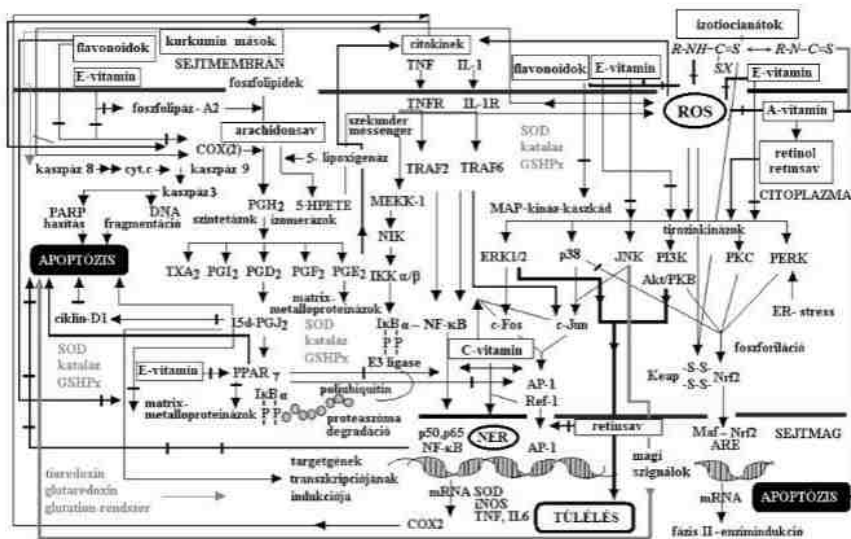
izotiocianátok
R-NH-C=S ⟷ R-N-C=S
SX
flavonoidok
kurkumin mások
citokinek
TNF IL-1
flavonoidok
E-vitamin
E-vitamin
SEJTMEMBRÁN
foszfolipidek
E-vitamin
TNFR IL-1R
ROS
A-vitamin
foszfolipáz - A2
arachidonsav
szekunder messenger
SOD kataláz GSHPx
retinol retinsav
kaszpáz 8 cyt.c kaszpáz 9
COX(2)
5- lipoxigenáz
kaszpáz 3
TRAF2 TRAF6
CITOPLAZMA
PARP hasítás
DNA fragmentáció
PGH$_2$
5-HPETE
szintetázok izomerázok
MEKK-1
MAP-kináz-kaszkád
tirozinkinázok
APOPTÓZIS
NIK
ERK1/2 p38 JNK PI3K PKC PERK
TXA$_2$ PGI$_2$ PGD$_2$ PGF$_2$ PGE$_2$
IKK α/β
Akt/PKB
matrix-metalloproteinázok
ciklin-D1
15d-PGJ$_2$
IκB α - NF-κB
c-Fos
c-Jun
ER- stress
SOD kataláz GSHPx
P P
E3 ligase
SOD kataláz GSHPx
foszforiláció
E-vitamin
PPAR γ
C-vitamin
Keap -S-S- -S-S- Nrf2
IκB α
poliubiquitin
AP-1
matrix-metalloproteinázok
P P
proteaszóma degradáció
Ref-1
p50,p65 NF-κB
NER
AP-1
retinsav
Maf - Nrf2 ARE
SEJTMAG
targetgének transzkripciójának indukciója
mágikus szignálok
tioredoxin glutaredoxin glutation-rendszer
mRNA SOD iNOS TNF, IL6
mRNA
APOPTÓZIS
COX2
TÚLÉLÉS
fázis II - enziminduckció